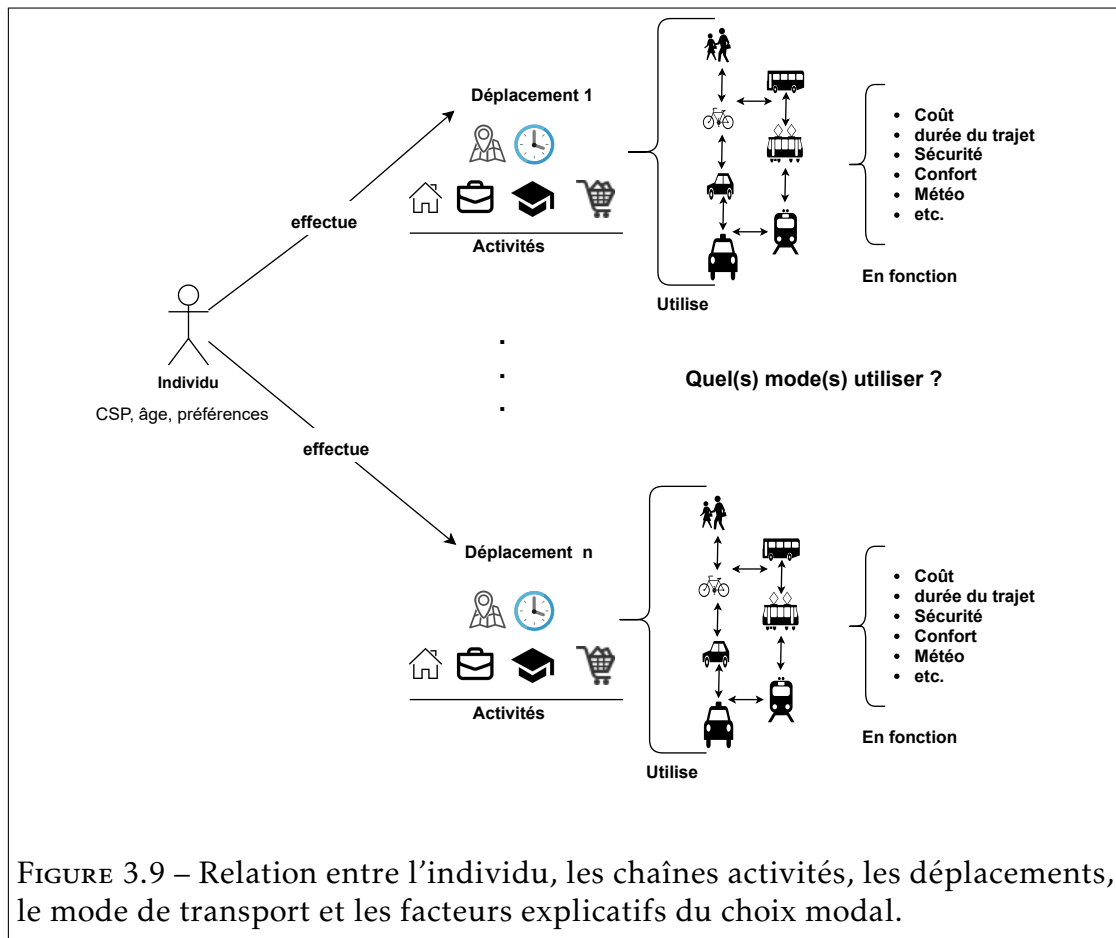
Déplacement 1

effectue

Activités

Utilise

- Coût
- durée du trajet
- Sécurité
- Confort
- Météo
- etc.

En fonction

Individu

CSP, âge, préférences

.
.
.

Quel(s) mode(s) utiliser ?

effectue

Déplacement n

Activités

Utilise

- Coût
- durée du trajet
- Sécurité
- Confort
- Météo
- etc.

En fonction

FIGURE 3.9 – Relation entre l'individu, les chaînes activités, les déplacements, le mode de transport et les facteurs explicatifs du choix modal.